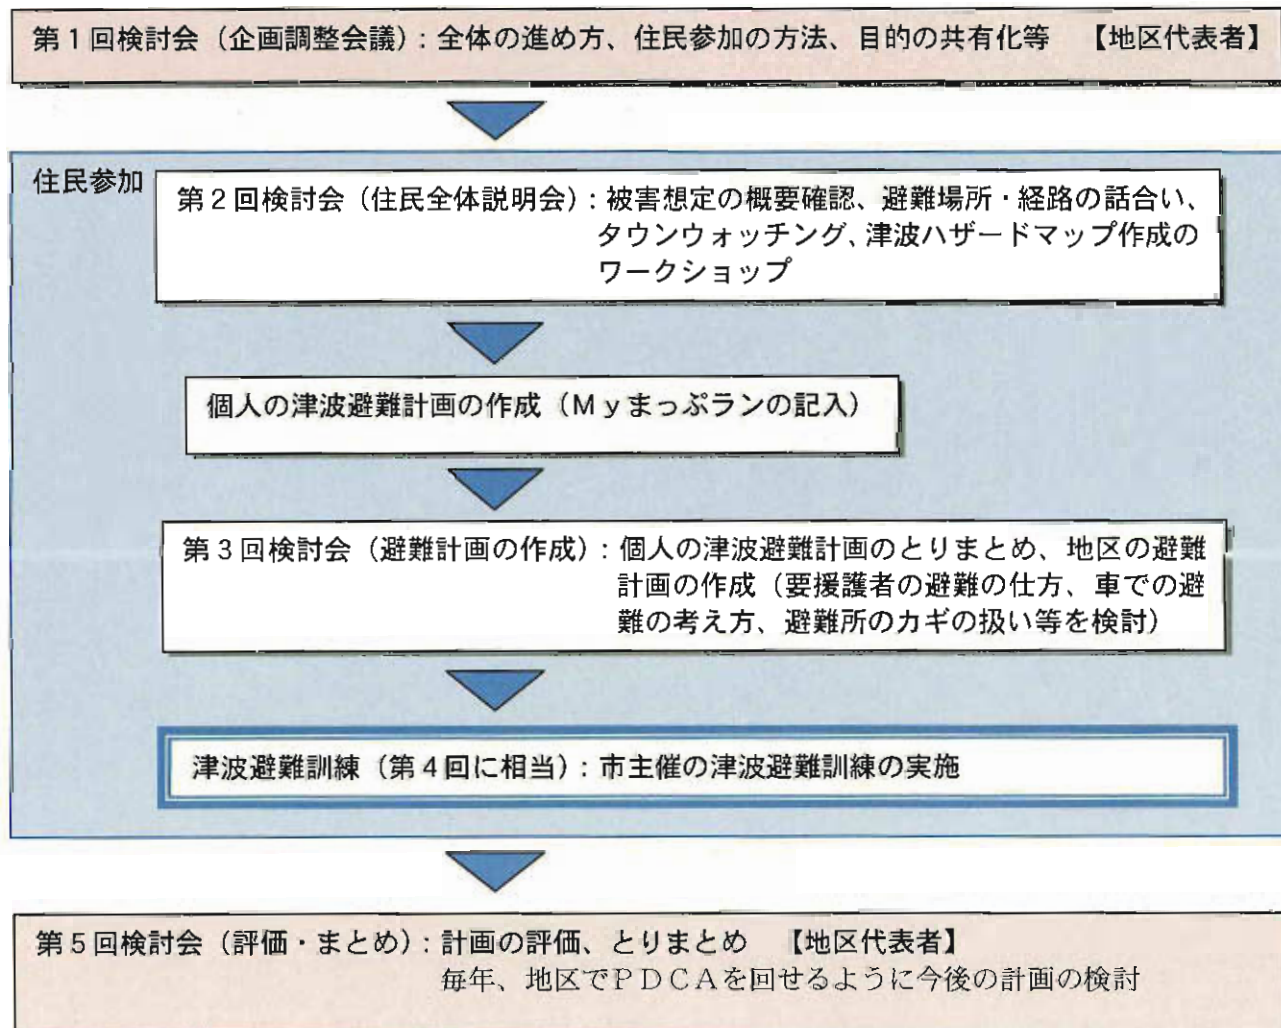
第１回検討会（企画調整会議）：全体の進め方、住民参加の方法、目的の共有化等　【地区代表者】

住民参加

第２回検討会（住民全体説明会）：被害想定の概要確認、避難場所・経路の話合い、タウンウォッチング、津波ハザードマップ作成のワークショップ

個人の津波避難計画の作成（Ｍｙまっぷランの記入）

第３回検討会（避難計画の作成）：個人の津波避難計画のとりまとめ、地区の避難計画の作成（要援護者の避難の仕方、車での避難の考え方、避難所のカギの扱い等を検討）

津波避難訓練（第４回に相当）：市主催の津波避難訓練の実施

第５回検討会（評価・まとめ）：計画の評価、とりまとめ　【地区代表者】
毎年、地区でＰＤＣＡを回せるように今後の計画の検討